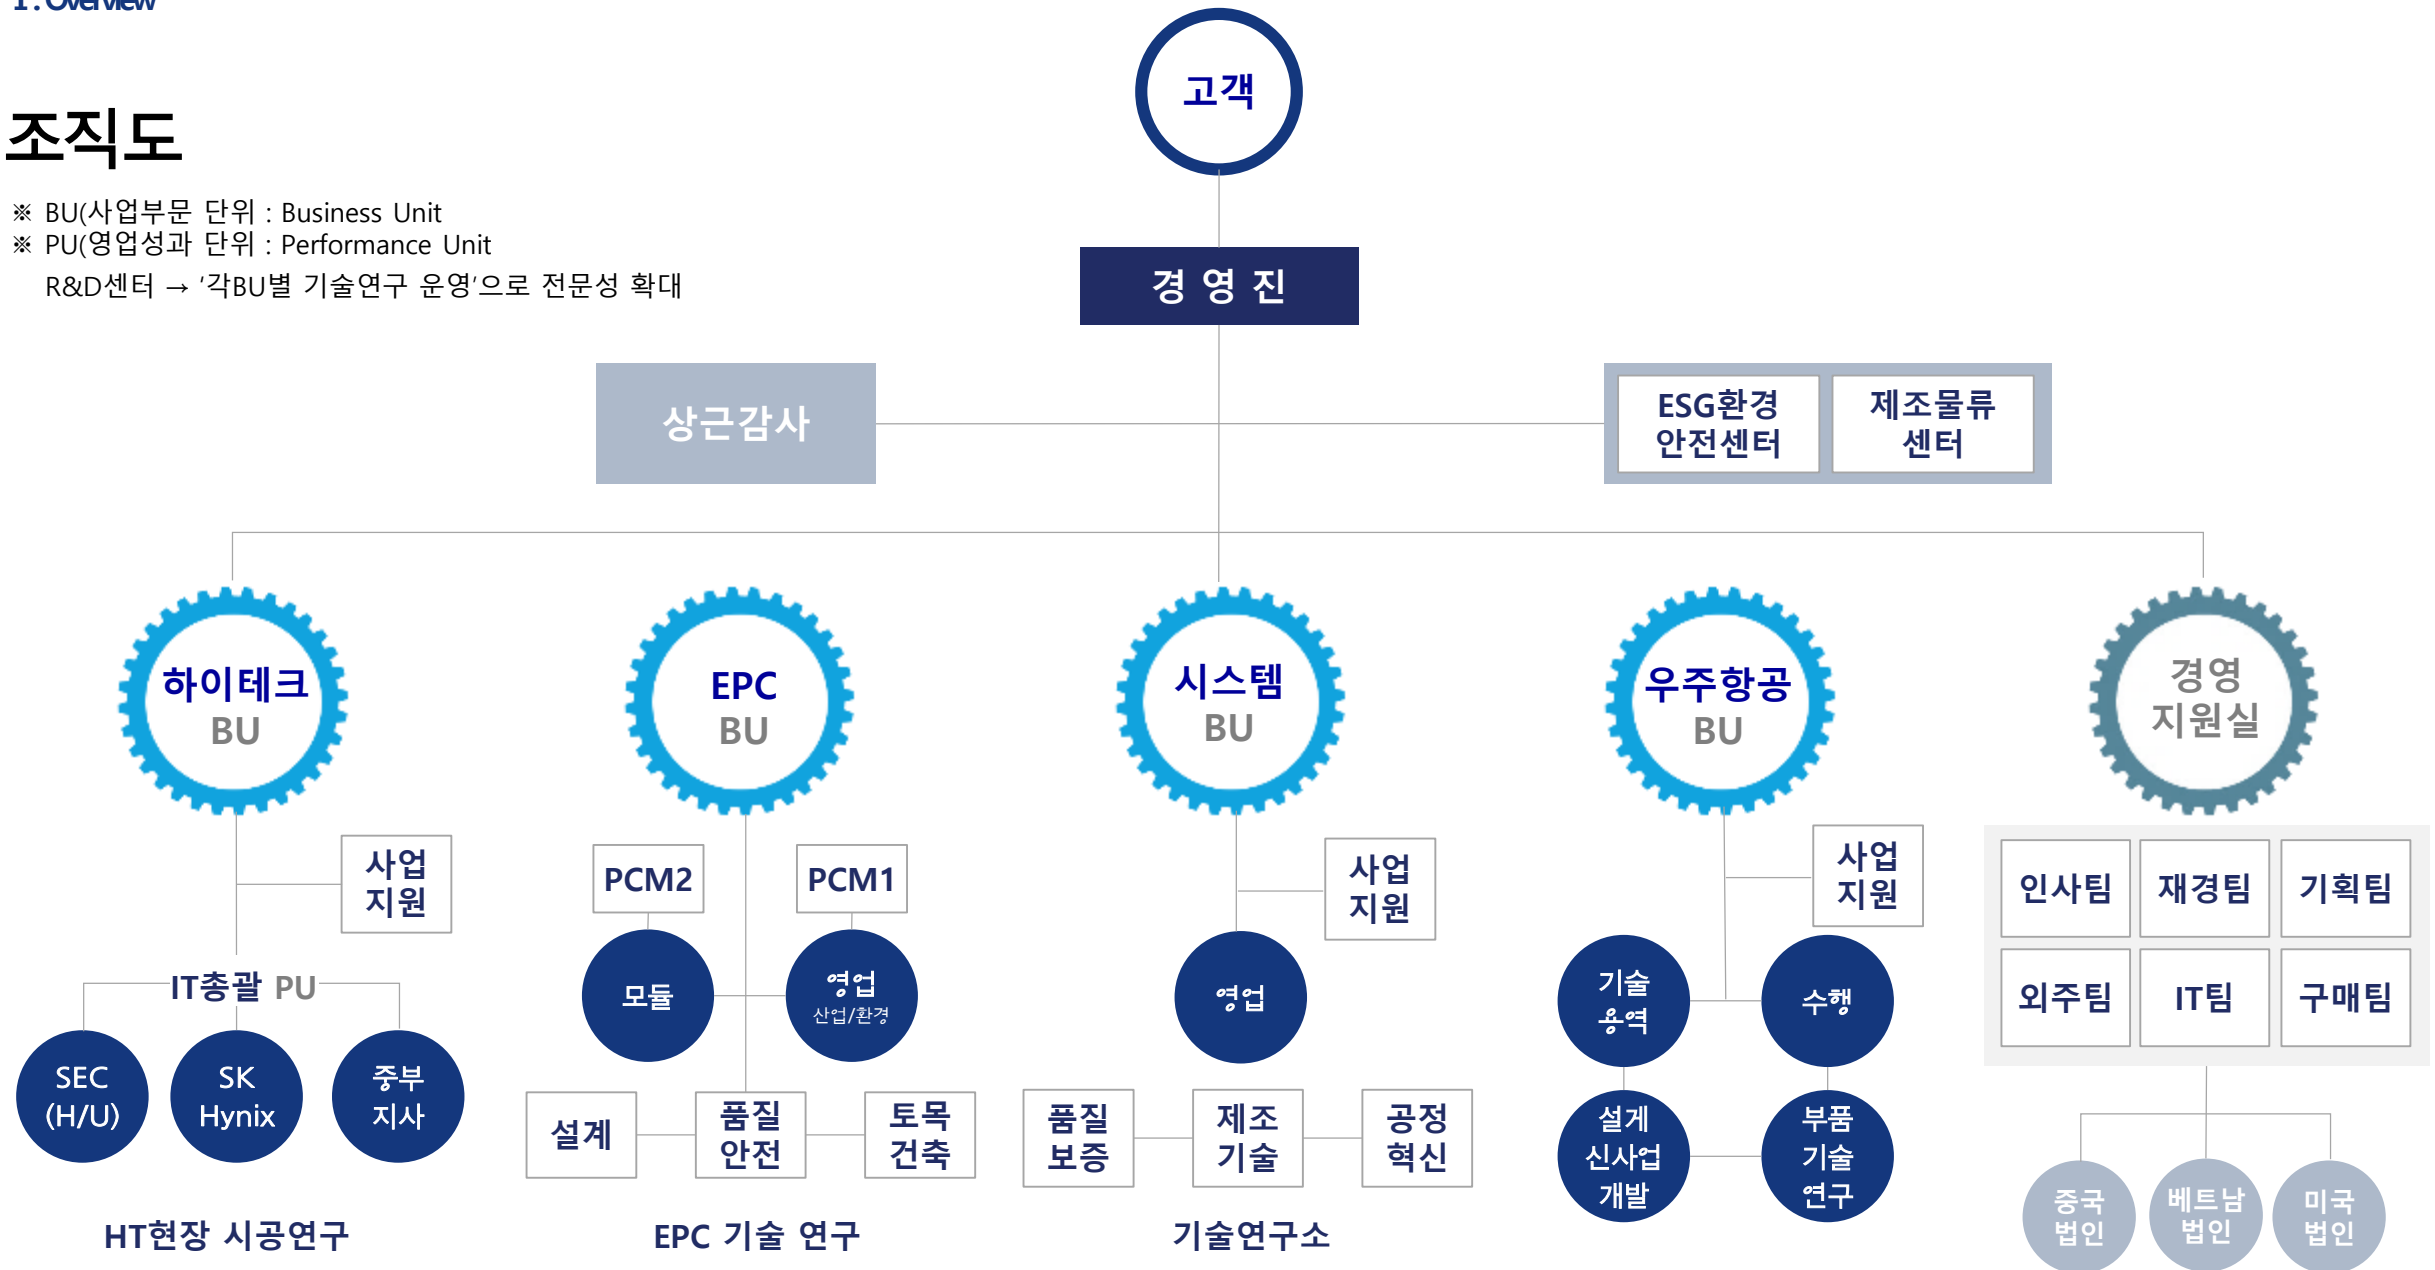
1. Overview

조직도

※ BU(사업부문 단위 : Business Unit
※ PU(영업성과 단위 : Performance Unit
R&D센터 → '각BU별 기술연구 운영'으로 전문성 확대

고객

경 영 진

상근감사

ESG환경 안전센터

제조물류 센터

하이테크 BU

EPC BU

시스템 BU

우주항공 BU

경영 지원실

사업 지원

IT총괄 PU

SEC (H/U)

SK Hynix

중부 지사

HT현장 시공연구

PCM2

PCM1

모듈

영업 산업/환경

설계

품질 안전

토목 건축

EPC 기술 연구

사업 지원

영업

품질 보증

제조 기술

공정 혁신

기술연구소

사업 지원

기술 용역

수행

설계 신사업 개발

부품 기술 연구

인사팀

재경팀

기획팀

외주팀

IT팀

구매팀

중국 법인

베트남 법인

미국 법인